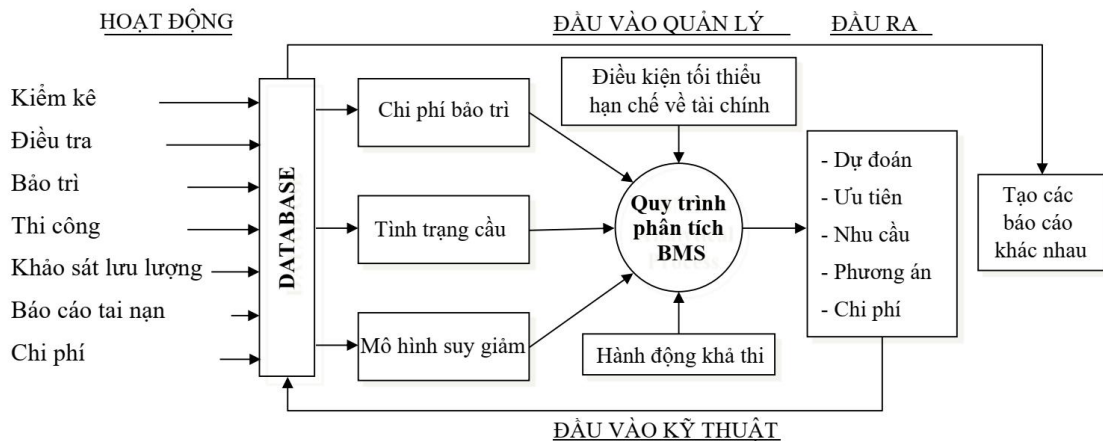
HOẠT ĐỘNG

ĐẦU VÀO QUẢN LÝ

ĐẦU RA

Kiểm kê
Điều tra
Bảo trì
Thi công
Khảo sát lưu lượng
Báo cáo tai nạn
Chi phí

DATABASE

Chi phí bảo trì

Tình trạng cầu

Mô hình suy giảm

Điều kiện tối thiểu hạn chế về tài chính

Quy trình phân tích BMS

Hành động khả thi

- Dự đoán
- Ưu tiên
- Nhu cầu
- Phương án
- Chi phí

Tạo các báo cáo khác nhau

ĐẦU VÀO KỸ THUẬT